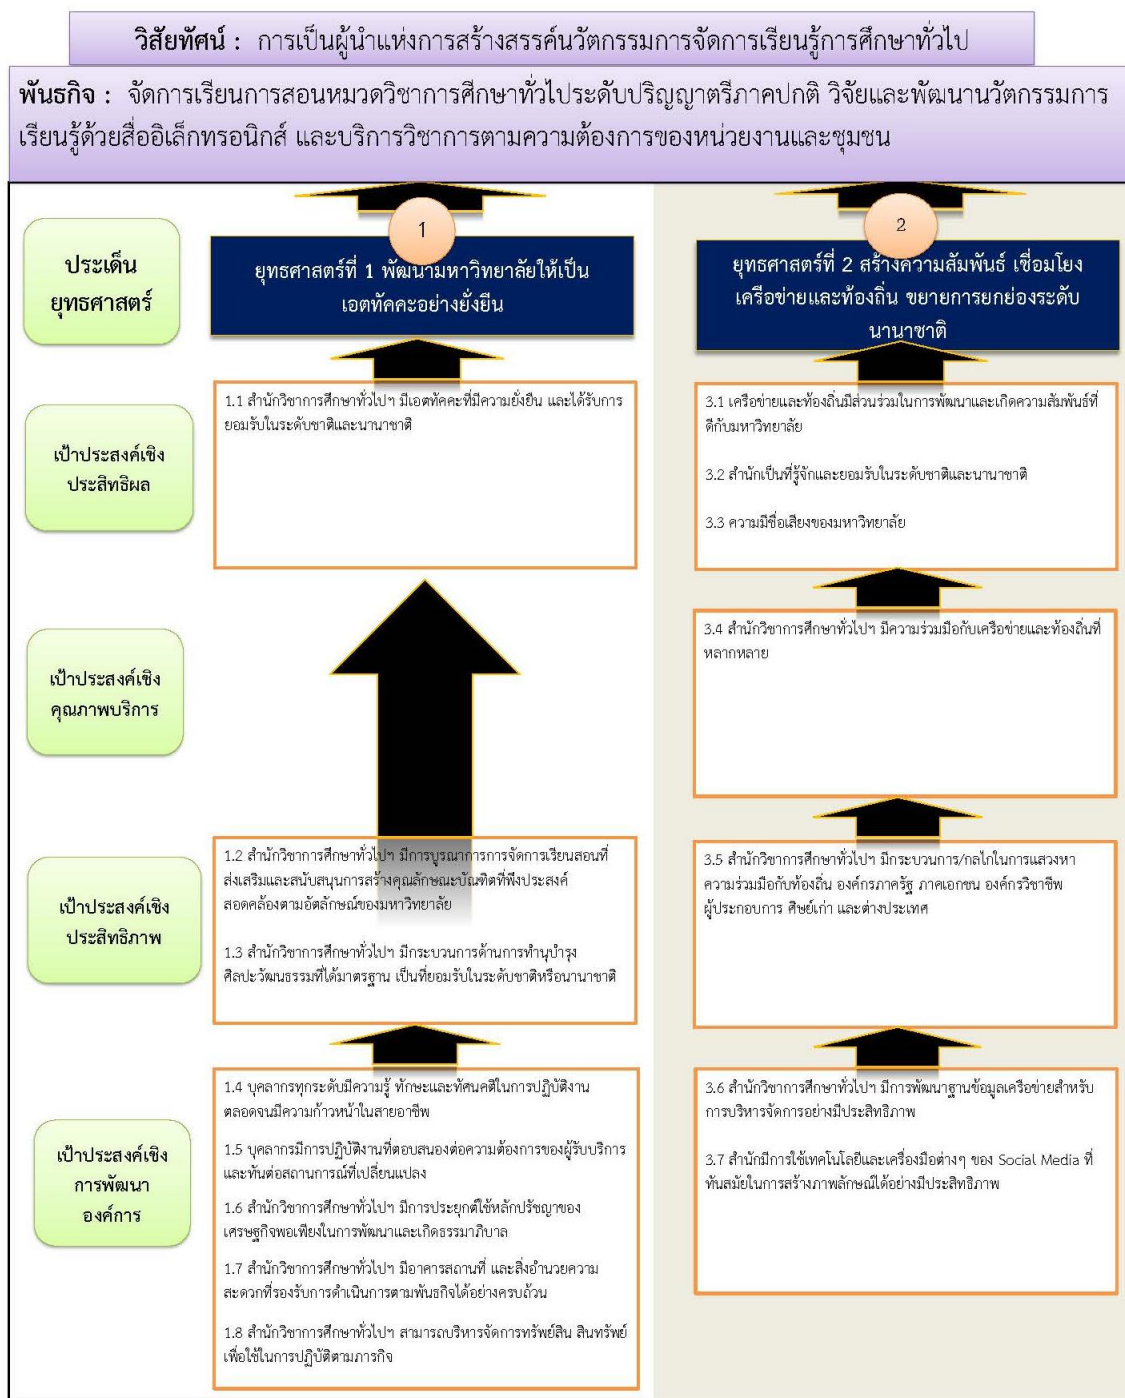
วิสัยทัศน์ : การเป็นผู้นำแห่งการสร้างสรรค์นวัตกรรมการจัดการเรียนรู้การศึกษาทั่วไป

พันธกิจ : จัดการเรียนการสอนหมวดวิชาการศึกษาทั่วไประดับปริญญาตรีภาคปกติ วิจัยและพัฒนานวัตกรรมการเรียนรู้ด้วยสื่ออิเล็กทรอนิกส์ และบริการวิชาการตามความต้องการของหน่วยงานและชุมชน

ประเด็นยุทธศาสตร์

1

ยุทธศาสตร์ที่ 1 พัฒนามหาวิทยาลัยให้เป็นเอตทัคคะอย่างยั่งยืน

2

ยุทธศาสตร์ที่ 2 สร้างความสัมพันธ์ เชื่อมโยงเครือข่ายและท้องถิ่น ขยายการยกย่องระดับนานาชาติ

เป้าประสงค์เชิงประสิทธิผล

1.1 สำนักวิชาการศึกษาทั่วไปฯ มีเอตทัคคะที่มีความยั่งยืน และได้รับการยอมรับในระดับชาติและนานาชาติ

3.1 เครือข่ายและท้องถิ่นมีส่วนร่วมในการพัฒนาและเกิดความสัมพันธ์ที่ดีกับมหาวิทยาลัย

3.2 สำนักเป็นที่รู้จักและยอมรับในระดับชาติและนานาชาติ

3.3 ความมีชื่อเสียงของมหาวิทยาลัย

เป้าประสงค์เชิงคุณภาพบริการ

3.4 สำนักวิชาการศึกษาทั่วไปฯ มีความร่วมมือกับเครือข่ายและท้องถิ่นที่หลากหลาย

เป้าประสงค์เชิงประสิทธิภาพ

1.2 สำนักวิชาการศึกษาทั่วไปฯ มีการบูรณาการการจัดการเรียนสอนที่ส่งเสริมและสนับสนุนการสร้างคุณลักษณะบัณฑิตที่พึงประสงค์สอดคล้องตามอัตลักษณ์ของมหาวิทยาลัย

1.3 สำนักวิชาการศึกษาทั่วไปฯ มีกระบวนการด้านการทำนุบำรุงศิลปะวัฒนธรรมที่ได้มาตรฐาน เป็นที่ยอมรับในระดับชาติหรือนานาชาติ

3.5 สำนักวิชาการศึกษาทั่วไปฯ มีกระบวนการ/กลไกในการแสวงหาความร่วมมือกับท้องถิ่น องค์กรภาครัฐ ภาคเอกชน องค์กรวิชาชีพ ผู้ประกอบการ ศิษย์เก่า และต่างประเทศ

เป้าประสงค์เชิงการพัฒนาองค์การ

1.4 บุคลากรทุกระดับมีความรู้ ทักษะและทัศนคติในการปฏิบัติงานตลอดจนมีความก้าวหน้าในสายอาชีพ

1.5 บุคลากรมีการปฏิบัติงานที่ตอบสนองต่อความต้องการของผู้รับบริการและทันต่อสถานการณ์ที่เปลี่ยนแปลง

1.6 สำนักวิชาการศึกษาทั่วไปฯ มีการประยุกต์ใช้หลักปรัชญาของเศรษฐกิจพอเพียงในการพัฒนาและเกิดธรรมาภิบาล

1.7 สำนักวิชาการศึกษาทั่วไปฯ มีอาคารสถานที่ และสิ่งอำนวยความสะดวกที่รองรับการดำเนินการตามพันธกิจได้อย่างครบถ้วน

1.8 สำนักวิชาการศึกษาทั่วไปฯ สามารถบริหารจัดการทรัพย์สิน สินทรัพย์เพื่อใช้ในการปฏิบัติตามภารกิจ

3.6 สำนักวิชาการศึกษาทั่วไปฯ มีการพัฒนาฐานข้อมูลเครือข่ายสำหรับการบริหารจัดการอย่างมีประสิทธิภาพ

3.7 สำนักมีการใช้เทคโนโลยีและเครื่องมือต่างๆ ของ Social Media ที่ทันสมัยในการสร้างภาพลักษณ์ได้อย่างมีประสิทธิภาพ